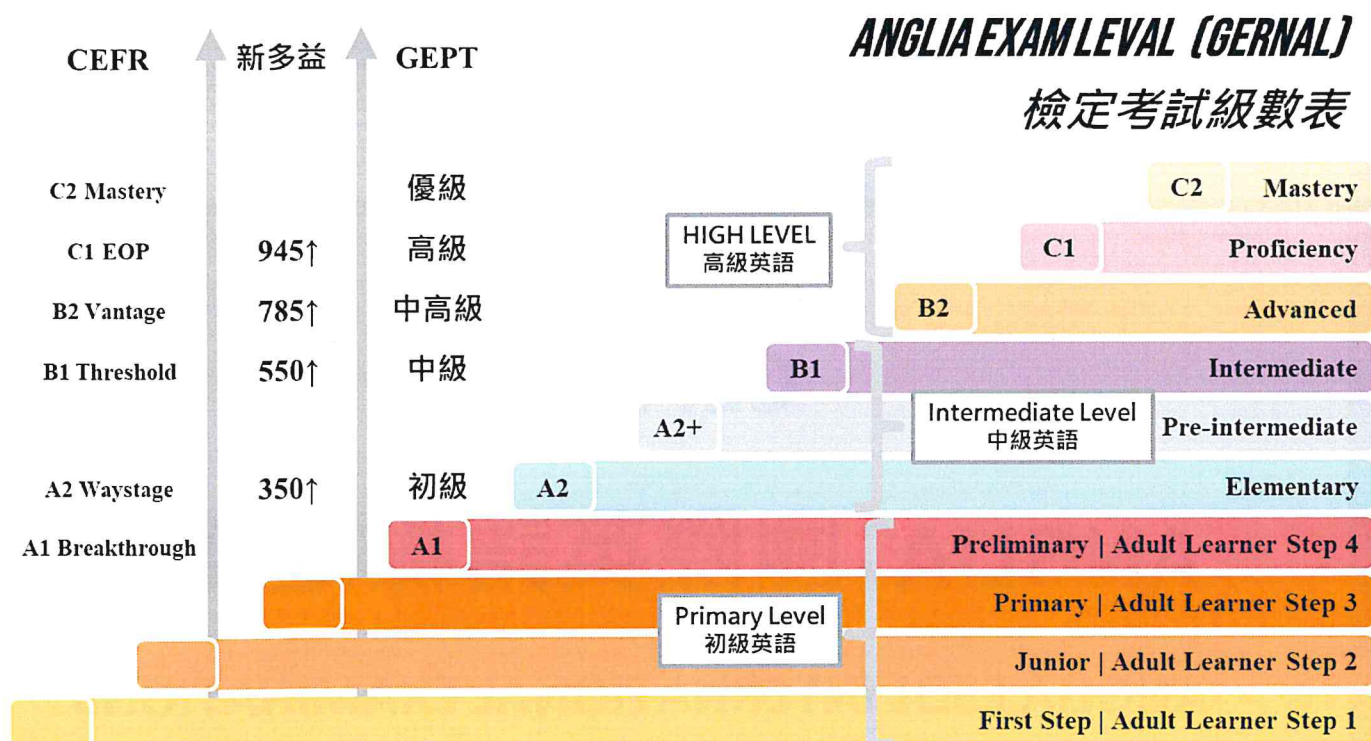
CEFR 新多益 GEPT

ANGLIA EXAM LEVAL (GERNAL)
檢定考試級數表

| CEFR | 新多益 | GEPT |
|---|---|---|
| C2 Mastery | | 優級 |
| C1 EOP | 945↑ | 高級 |
| B2 Vantage | 785↑ | 中高級 |
| B1 Threshold | 550↑ | 中級 |
| A2 Waystage | 350↑ | 初級 |
| A1 Breakthrough | | |

HIGH LEVEL
高級英語

C2 Mastery
C1 Proficiency
B2 Advanced
B1 Intermediate

Intermediate Level
中級英語

A2+ Pre-intermediate
A2 Elementary
A1 Preliminary | Adult Learner Step 4

Primary Level
初級英語

Primary | Adult Learner Step 3
Junior | Adult Learner Step 2
First Step | Adult Learner Step 1